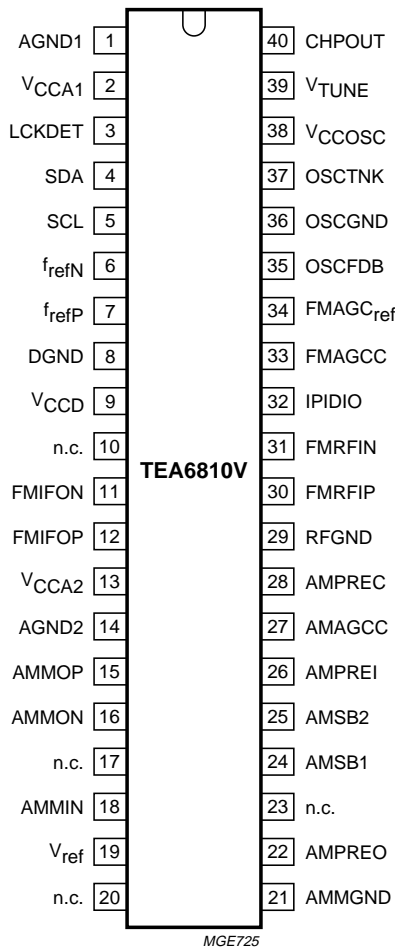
AGND1 1
$V_{CCA1}$ 2
LCKDET 3
SDA 4
SCL 5
$f_{refN}$ 6
$f_{refP}$ 7
DGND 8
$V_{CCD}$ 9
n.c. 10
FMIFON 11
FMIFOP 12
$V_{CCA2}$ 13
AGND2 14
AMMOP 15
AMMON 16
n.c. 17
AMMIN 18
$V_{ref}$ 19
n.c. 20

TEA6810V

40 CHPOUT
39 $V_{TUNE}$
38 $V_{CCOSC}$
37 OSCTNK
36 OSCGND
35 OSCFDB
34 $FMAGC_{ref}$
33 FMAGCC
32 IPIDIO
31 FMRFIN
30 FMRFIP
29 RFGND
28 AMPREC
27 AMAGCC
26 AMPREI
25 AMSB2
24 AMSB1
23 n.c.
22 AMPREO
21 AMMGND

MGE725